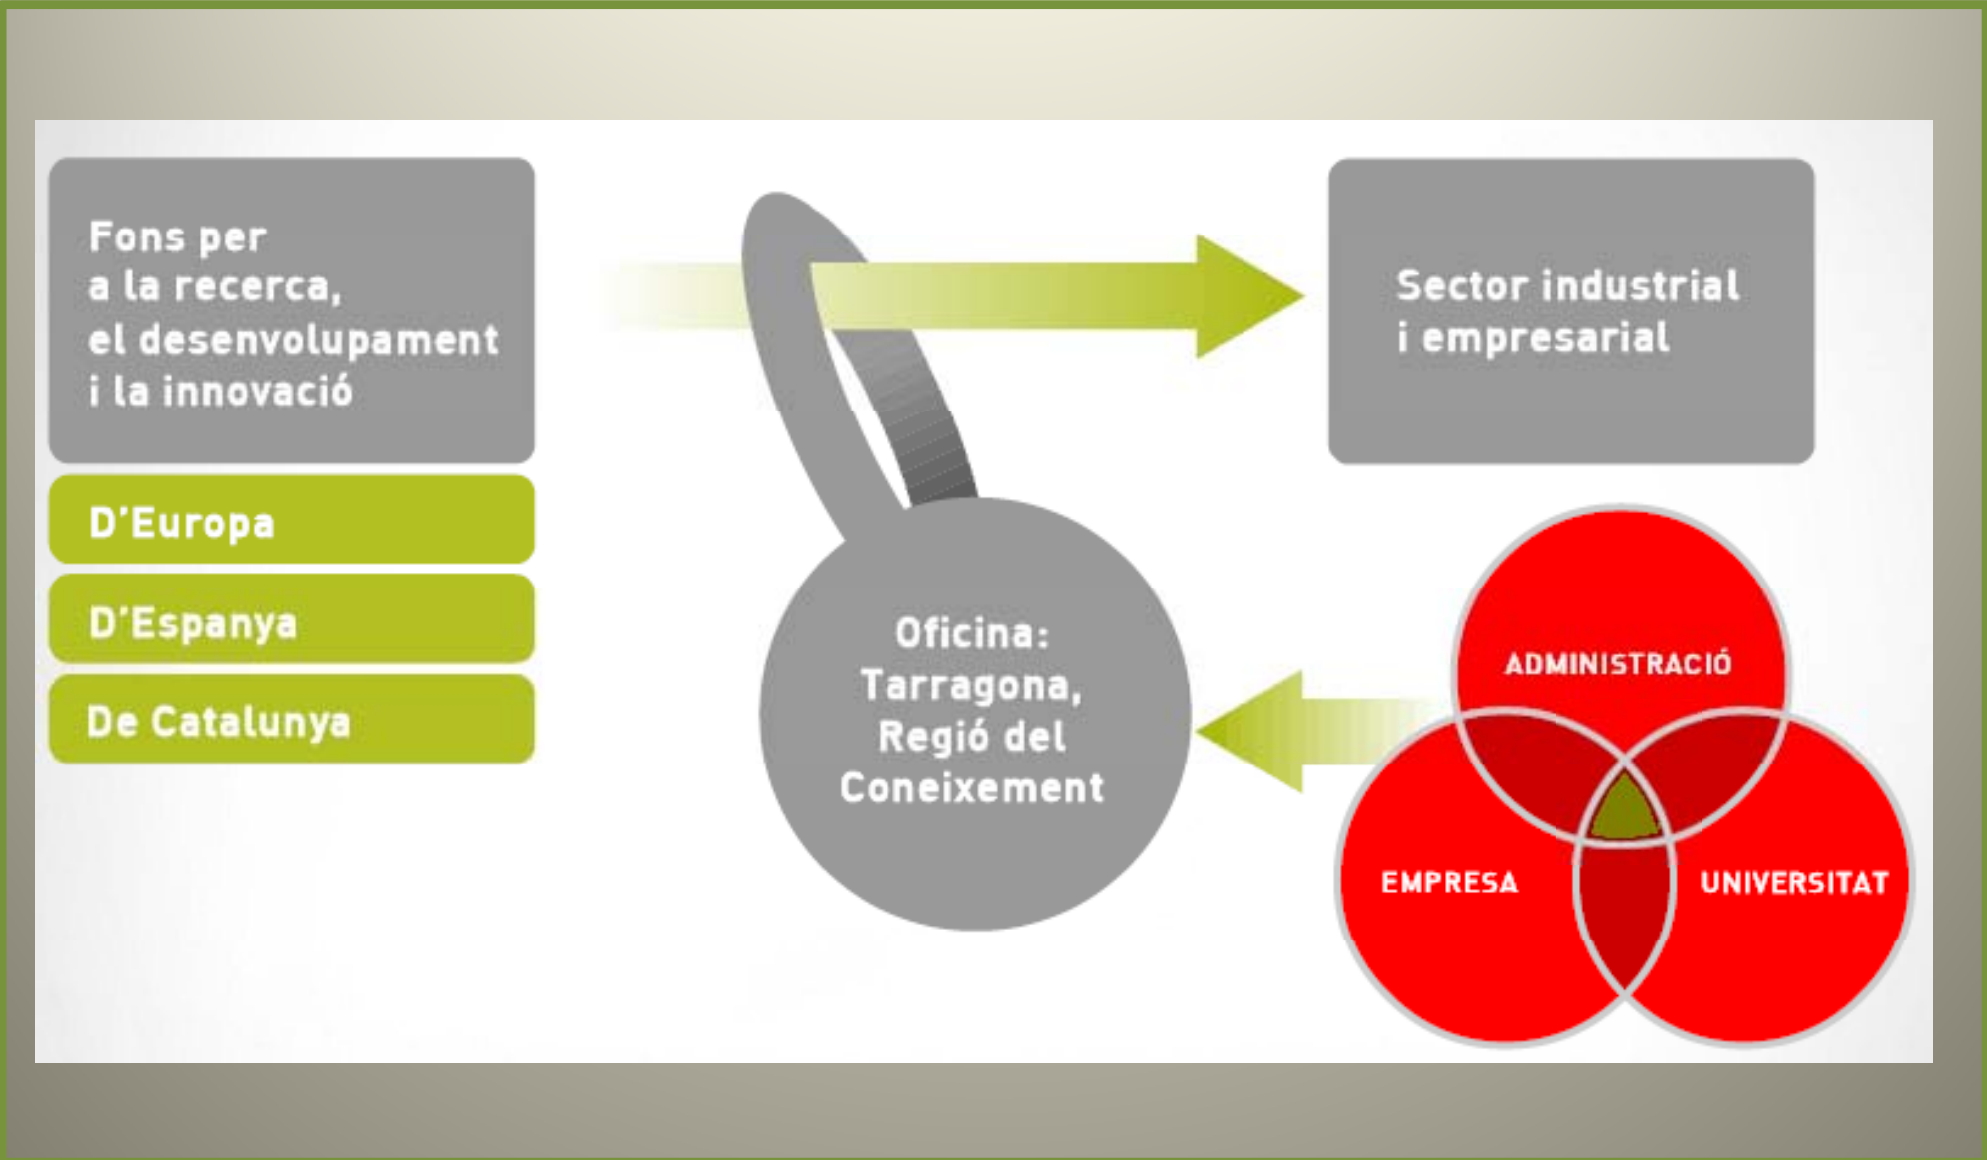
Fons per a la recerca, el desenvolupament i la innovació

D'Europa

D'Espanya

De Catalunya

Sector industrial i empresarial

Oficina: Tarragona, Regió del Coneixement

ADMINISTRACIÓ

EMPRESA

UNIVERSITAT